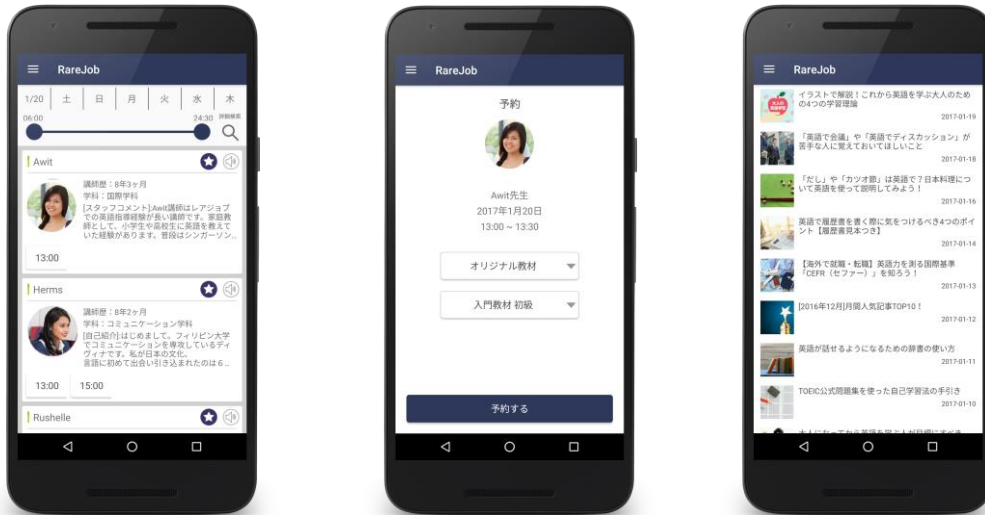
RareJob

1/20 | 土 | 日 | 月 | 火 | 水 | 木

06:00 24:30 詳細検索

Awit

講師歴：8年3ヶ月
学科：国際学科
[スタッフコメント]Awit講師はレアジョブでの英語指導経験が長い講師です。家庭教師として、小学生や高校生に英語を教えていた経験があります。普段はシンガーソン...

13:00

Herms

講師歴：8年2ヶ月
学科：コミュニケーション学科
[自己紹介]はじめまして。フィリピン大学でコミュニケーションを専攻しているディヴィナです。私が日本の文化。言語に初めて出会い引き込まれたのは6...

13:00 15:00

Rushelle

RareJob

予約

Awit先生
2017年1月20日
13:00 ~ 13:30

オリジナル教材

入門教材 初級

予約する

RareJob

イラストで解説！これから英語を学ぶ大人のための4つの学習理論
2017-01-19

「英語で会議」や「英語でディスカッション」が苦手な人に覚えておいてほしいこと
2017-01-18

「だし」や「カツオ節」は英語で？日本料理について英語を使って説明してみよう！
2017-01-16

英語で履歴書を書く際に気をつけるべき4つのポイント【履歴書見本つき】
2017-01-14

【海外で就職・転職】英語力を測る国際基準「CEFR（セファー）」を知ろう！
2017-01-13

[2016年12月]月間人気記事TOP10！
2017-01-12

英語が話せるようになるための辞書の使い方
2017-01-11

TOEIC公式問題集を使った自己学習法の手引き
2017-01-10

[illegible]